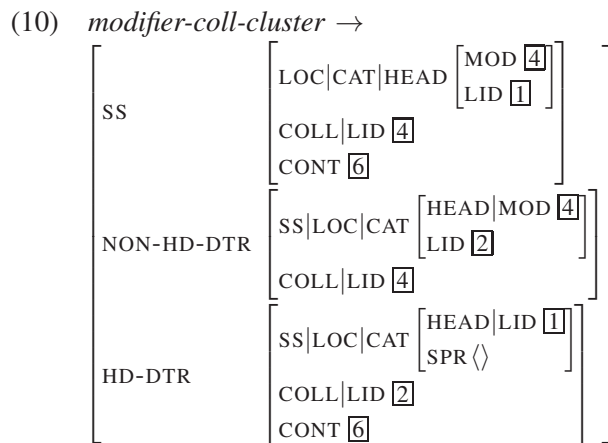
(10) *modifier-coll-cluster* $\rightarrow$

$\begin{bmatrix} \text{SS} & \begin{bmatrix} \text{LOC}|\text{CAT}|\text{HEAD} \begin{bmatrix} \text{MOD } \boxed{4} \\ \text{LID } \boxed{1} \end{bmatrix} \\ \text{COLL}|\text{LID } \boxed{4} \\ \text{CONT } \boxed{6} \end{bmatrix} \\ \text{NON-HD-DTR} & \begin{bmatrix} \text{SS}|\text{LOC}|\text{CAT} \begin{bmatrix} \text{HEAD}|\text{MOD } \boxed{4} \\ \text{LID } \boxed{2} \end{bmatrix} \\ \text{COLL}|\text{LID } \boxed{4} \end{bmatrix} \\ \text{HD-DTR} & \begin{bmatrix} \text{SS}|\text{LOC}|\text{CAT} \begin{bmatrix} \text{HEAD}|\text{LID } \boxed{1} \\ \text{SPR } \langle\rangle \end{bmatrix} \\ \text{COLL}|\text{LID } \boxed{2} \\ \text{CONT } \boxed{6} \end{bmatrix} \end{bmatrix}$